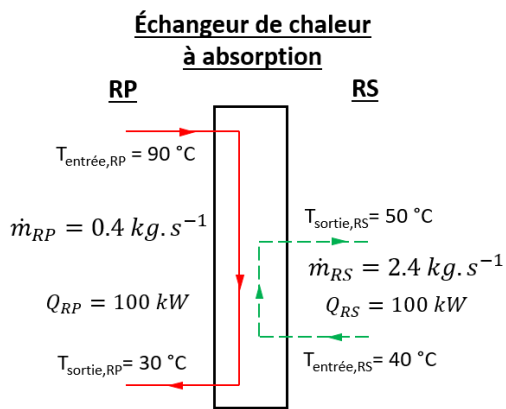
Échangeur de chaleur à absorption

RP

RS

T$_{entrée,RP}$ = 90 °C

$\dot{m}_{RP} = 0.4\ kg.s^{-1}$

$Q_{RP} = 100\ kW$

T$_{sortie,RP}$= 30 °C

T$_{sortie,RS}$= 50 °C

$\dot{m}_{RS} = 2.4\ kg.s^{-1}$

$Q_{RS} = 100\ kW$

T$_{entrée,RS}$= 40 °C